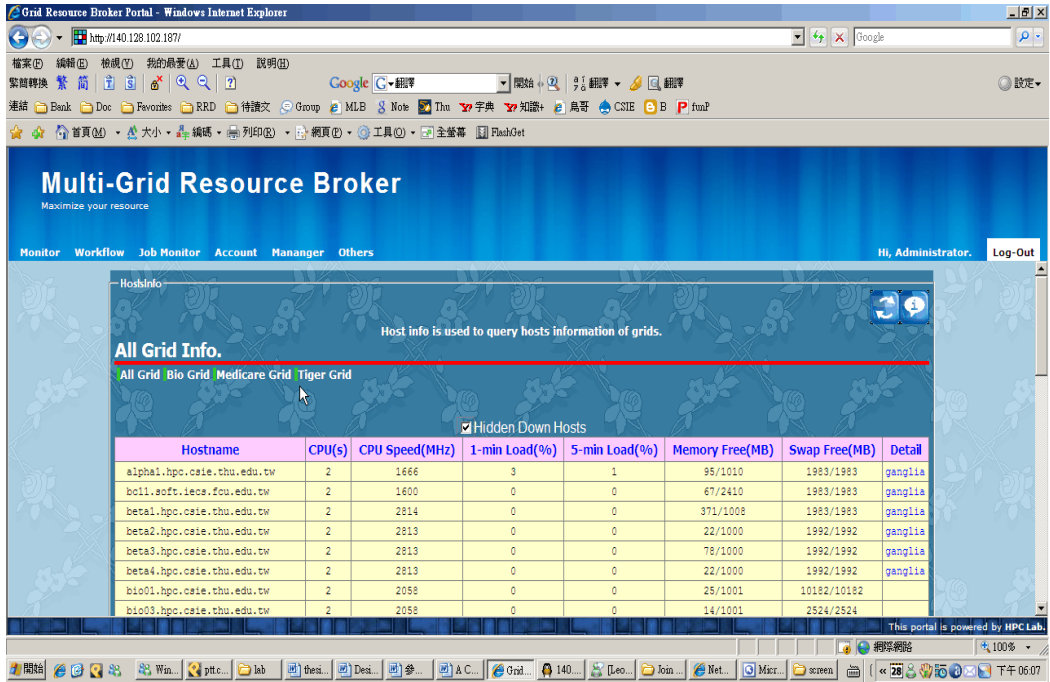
Grid Resource Broker Portal - Windows Internet Explorer

http://140.128.102.187/

Google

檔案(F) 編輯(E) 檢視(V) 我的最愛(A) 工具(T) 說明(H)

繁簡轉換 繁 简

Google G▾翻譯 開始 翻譯 翻譯 設定▾

連結 Bank Doc Favorites RRD 待讀文 Group MLB Note Thu 字典 知識+ 鳥哥 CSIE B funP

首頁(M) 大小 編碼 列印(R) 網頁(P) 工具(O) 全螢幕 FlashGet

Multi-Grid Resource Broker

Maximize your resource

Monitor Workflow Job Monitor Account Mananger Others

Hi, Administrator. Log-Out

HostsInfo

Host info is used to query hosts information of grids.

All Grid Info.

All Grid Bio Grid Medicare Grid Tiger Grid

Hidden Down Hosts

| Hostname | CPU(s) | CPU Speed(MHz) | 1-min Load(%) | 5-min Load(%) | Memory Free(MB) | Swap Free(MB) | Detail |
|---|---|---|---|---|---|---|---|
| alpha1.hpc.csie.thu.edu.tw | 2 | 1666 | 3 | 1 | 95/1010 | 1983/1983 | ganglia |
| bc11.soft.iecs.fcu.edu.tw | 2 | 1600 | 0 | 0 | 67/2410 | 1983/1983 | ganglia |
| beta1.hpc.csie.thu.edu.tw | 2 | 2814 | 0 | 0 | 371/1008 | 1983/1983 | ganglia |
| beta2.hpc.csie.thu.edu.tw | 2 | 2813 | 0 | 0 | 22/1000 | 1992/1992 | ganglia |
| beta3.hpc.csie.thu.edu.tw | 2 | 2813 | 0 | 0 | 78/1000 | 1992/1992 | ganglia |
| beta4.hpc.csie.thu.edu.tw | 2 | 2813 | 0 | 0 | 22/1000 | 1992/1992 | ganglia |
| bio01.hpc.csie.thu.edu.tw | 2 | 2058 | 0 | 0 | 25/1001 | 10182/10182 | |
| bio03.hpc.csie.thu.edu.tw | 2 | 2058 | 0 | 0 | 14/1001 | 2524/2524 | |

This portal is powered by HPC Lab.

網際網路 100%

開始 Win... ptt.c... lab thesi... Desi... 參... A C... Grid... 140... [Leo... Join... Net... Micr... screen 下午 06:07